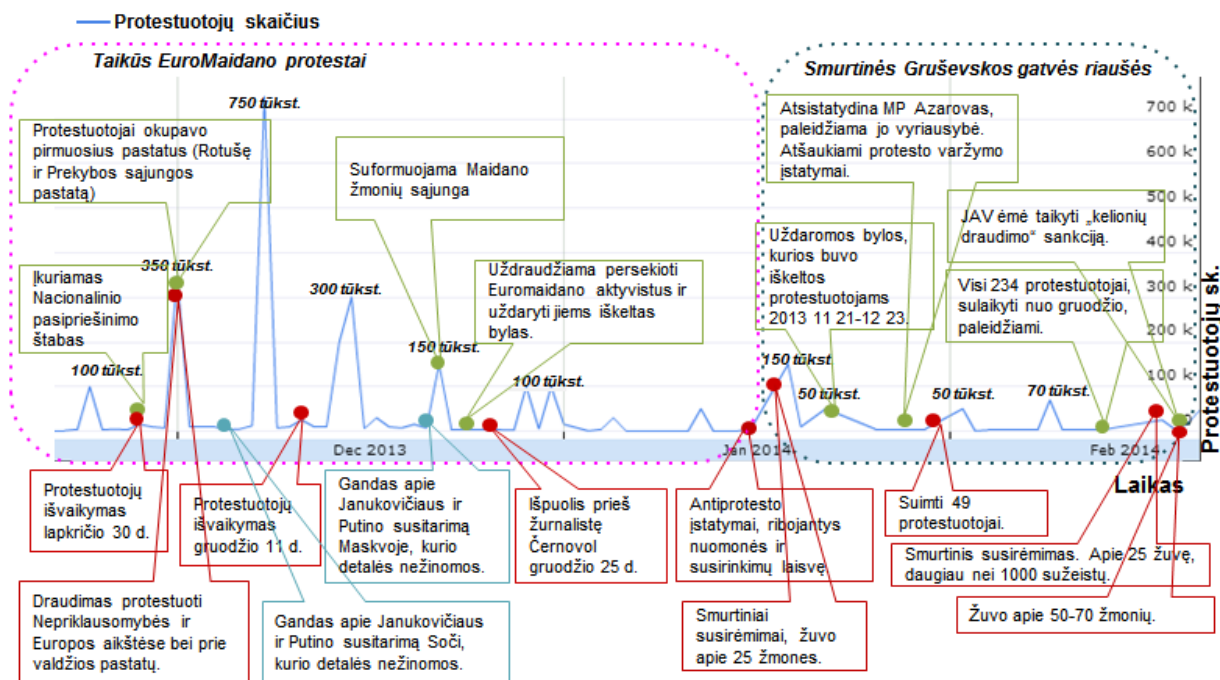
Protestuotojų skaičius

Taikūs EuroMaidano protestai

Smurtinės Gruševskos gatvės riaušės

750 tūkst.

350 tūkst.

300 tūkst.

150 tūkst.

100 tūkst.

100 tūkst.

150 tūkst.

50 tūkst.

50 tūkst.

70 tūkst.

700 k

600 k

500 k

400 k

300 k

200 k

100 k

Protestuotojų sk.

Dec 2013

Jan 2014

Feb 2014

Laikas

Protestuotojai okupavo pirmuosius pastatus (Rotušę ir Prekybos sąjungos pastatą)

Įkuriamas Nacionalinio pasipriešinimo štabas

Suformuojama Maidano žmonių sąjunga

Uždraudžiama persekioti Euromaidano aktyvistus ir uždaryti jiems iškeltas bylas.

Atsistatydina MP Azarovas, paleidžiama jo vyriausybė. Atšaukiami protesto varžymo įstatymai.

Uždaromos bylos, kurios buvo iškeltos protestuotojams 2013 11 21-12 23.

JAV ėmė taikyti „kelionių draudimo" sankciją.

Visi 234 protestuotojai, sulaikyti nuo gruodžio, paleidžiami.

Protestuotojų išvaikymas lapkričio 30 d.

Protestuotojų išvaikymas gruodžio 11 d.

Gandas apie Janukovičiaus ir Putino susitarimą Maskvoje, kurio detalės nežinomos.

Išpuolis prieš žurnalistę Černovol gruodžio 25 d.

Antiprotesto įstatymai, ribojantys nuomonės ir susirinkimų laisvę

Suimti 49 protestuotojai.

Smurtinis susirėmimas. Apie 25 žuvę, daugiau nei 1000 sužeistų.

Draudimas protestuoti Nepriklausomybės ir Europos aikštėse bei prie valdžios pastatų.

Gandas apie Janukovičiaus ir Putino susitarimą Soči, kurio detalės nežinomos.

Smurtiniai susirėmimai, žuvo apie 25 žmones.

Žuvo apie 50-70 žmonių.